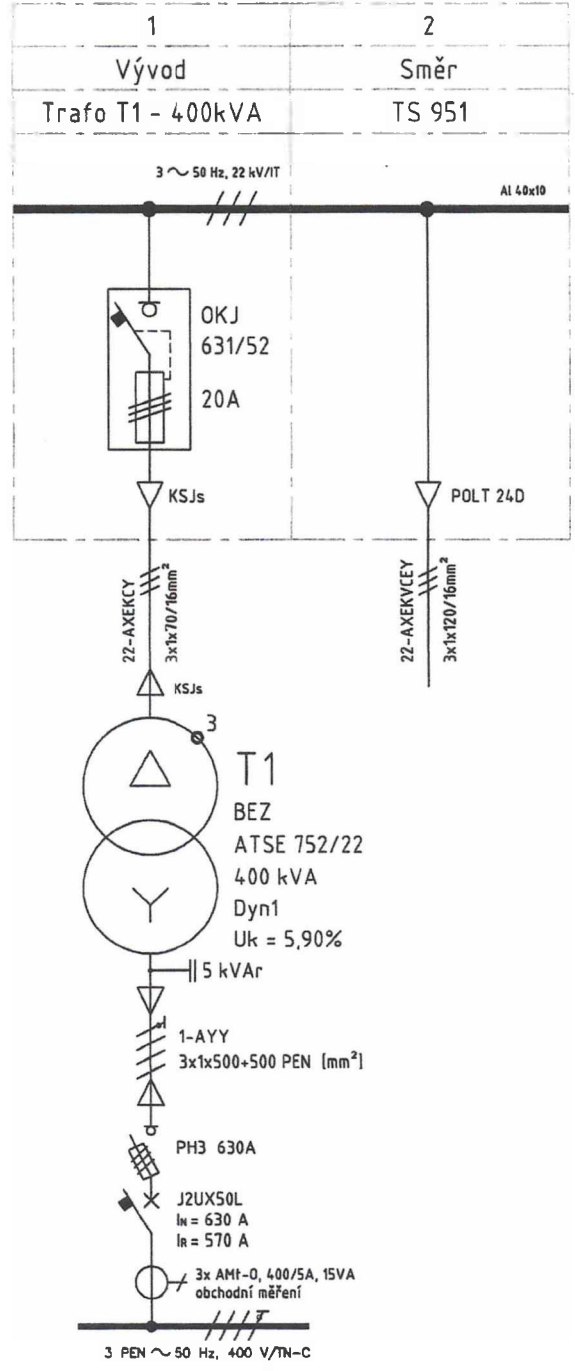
| 1 | 2 |
|---|---|
| Vývod | Směr |
| Trafo T1 - 400kVA | TS 951 |

3 ~ 50 Hz, 22 kV/IT

Al 40x10

OKJ 631/52

20A

KSJs

POLT 24D

22-AXEKCY $3x1x70/16mm^2$

22-AXEKVCEY $3x1x120/16mm^2$

KSJs

3

T1

BEZ

ATSE 752/22

400 kVA

Dyn1

Uk = 5,90%

5 kVAr

1-AYY

3x1x500+500 PEN [$mm^2$]

PH3 630A

J2UX50L

$I_N$ = 630 A

$I_R$ = 570 A

3x AMt-0, 400/5A, 15VA

obchodní měření

3 PEN ~ 50 Hz, 400 V/TN-C